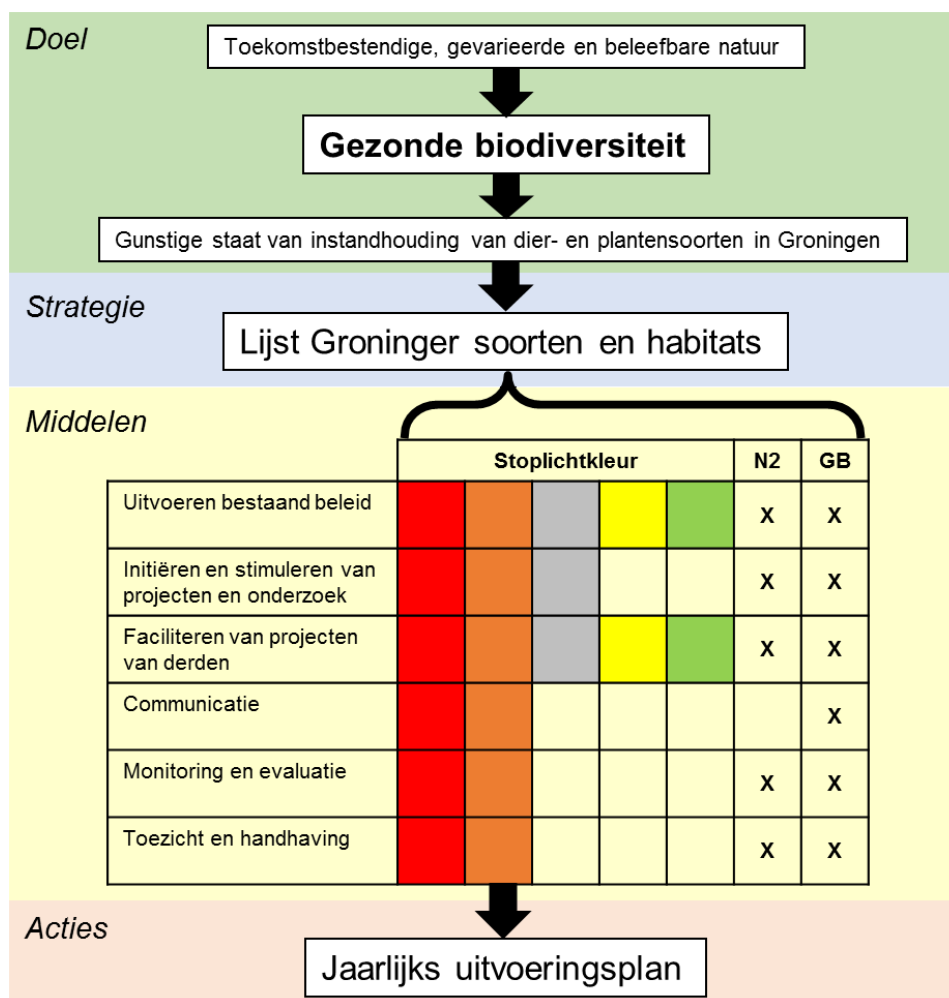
Doel

Toekomstbestendige, gevarieerde en beleefbare natuur

Gezonde biodiversiteit

Gunstige staat van instandhouding van dier- en plantensoorten in Groningen

Strategie

Lijst Groninger soorten en habitats

Middelen

| | Stoplichtkleur | | | | | N2 | GB |
|---|---|---|---|---|---|---|---|
| Uitvoeren bestaand beleid | | | | | | X | X |
| Initiëren en stimuleren van projecten en onderzoek | | | | | | X | X |
| Faciliteren van projecten van derden | | | | | | X | X |
| Communicatie | | | | | | | X |
| Monitoring en evaluatie | | | | | | X | X |
| Toezicht en handhaving | | | | | | X | X |

Acties

Jaarlijks uitvoeringsplan